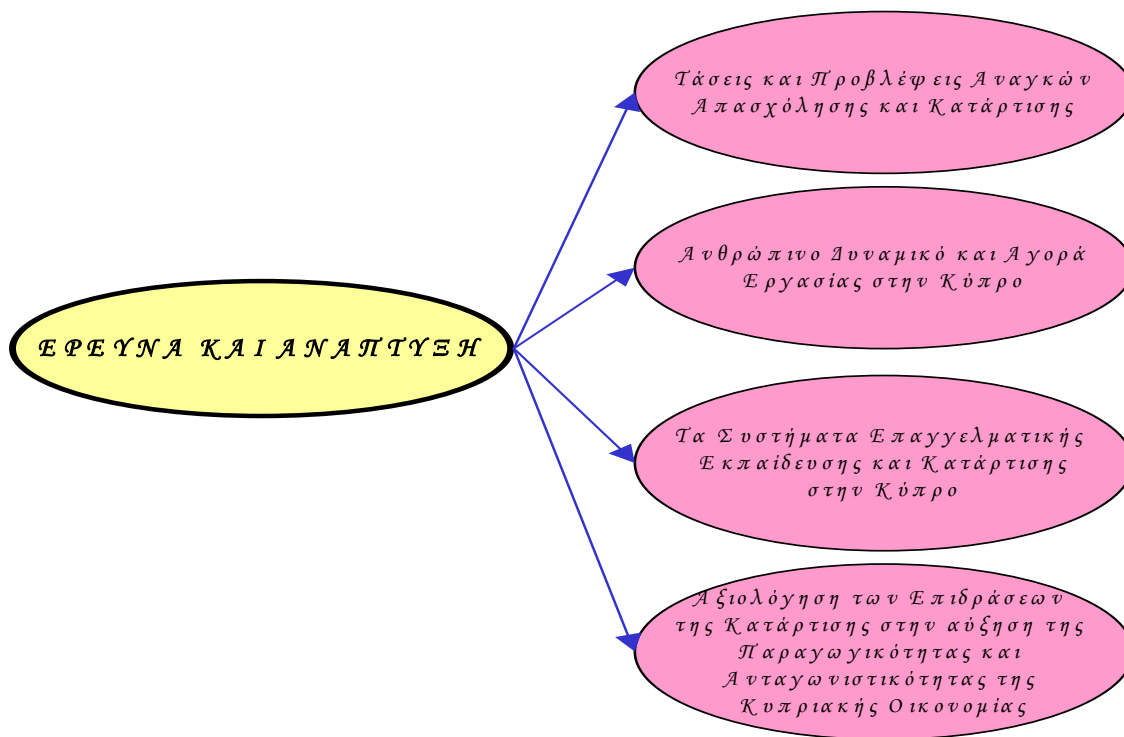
ΕΡΕΥΝΑ ΚΑΙ ΑΝΑΠΤΥΞΗ

Τάσεις και Προβλέψεις Αναγκών Απασχόλησης και Κατάρτισης

Ανθρώπινο Δυναμικό και Αγορά Εργασίας στην Κύπρο

Τα Συστήματα Επαγγελματικής Εκπαίδευσης και Κατάρτισης στην Κύπρο

Αξιολόγηση των Επιδράσεων της Κατάρτισης στην αύξηση της Παραγωγικότητας και Ανταγωνιστικότητας της Κυπριακής Οικονομίας